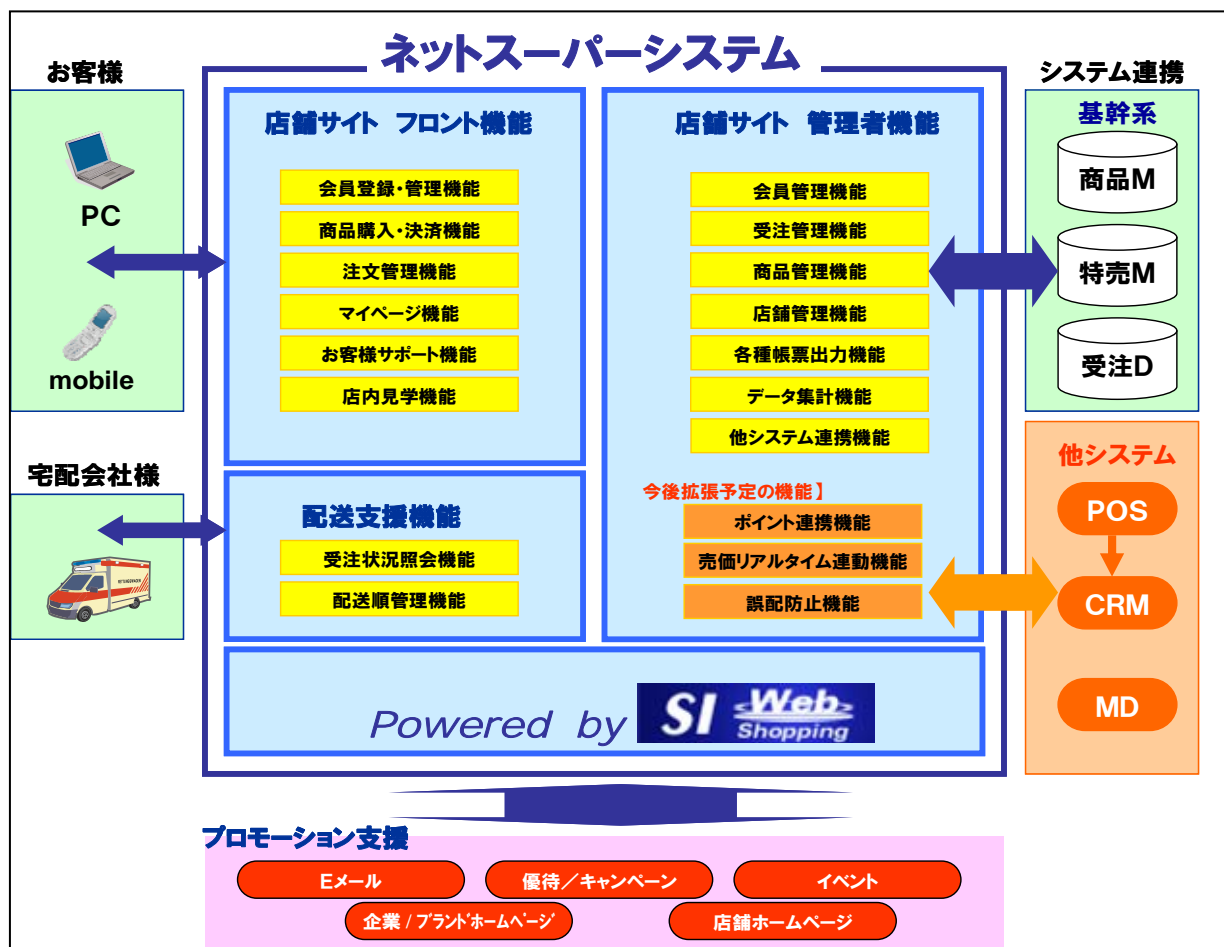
ネットスーパーシステム

お客様

PC

mobile

宅配会社様

店舗サイト フロント機能

会員登録・管理機能
商品購入・決済機能
注文管理機能
マイページ機能
お客様サポート機能
店内見学機能

配送支援機能

受注状況照会機能
配送順管理機能

店舗サイト 管理者機能

会員管理機能
受注管理機能
商品管理機能
店舗管理機能
各種帳票出力機能
データ集計機能
他システム連携機能

今後拡張予定の機能】

ポイント連携機能
売価リアルタイム連動機能
誤配防止機能

Powered by SI Web Shopping

システム連携

基幹系

商品M
特売M
受注D

他システム

POS
CRM
MD

プロモーション支援

Eメール
優待／キャンペーン
イベント
企業 / ﾌﾞﾗﾝﾄﾞﾎｰﾑﾍﾟｰｼﾞ
店舗ホームページ